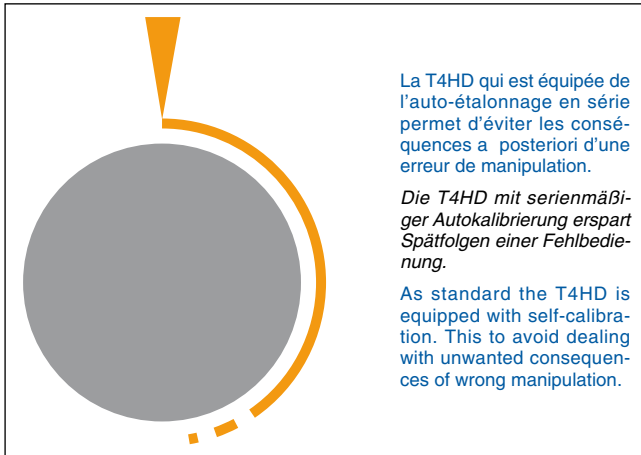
La T4HD qui est équipée de l'auto-étalonnage en série permet d'éviter les conséquences a posteriori d'une erreur de manipulation.

Die T4HD mit serienmäßiger Autokalibrierung erspart Spätfolgen einer Fehlbedienung.

As standard the T4HD is equipped with self-calibration. This to avoid dealing with unwanted consequences of wrong manipulation.